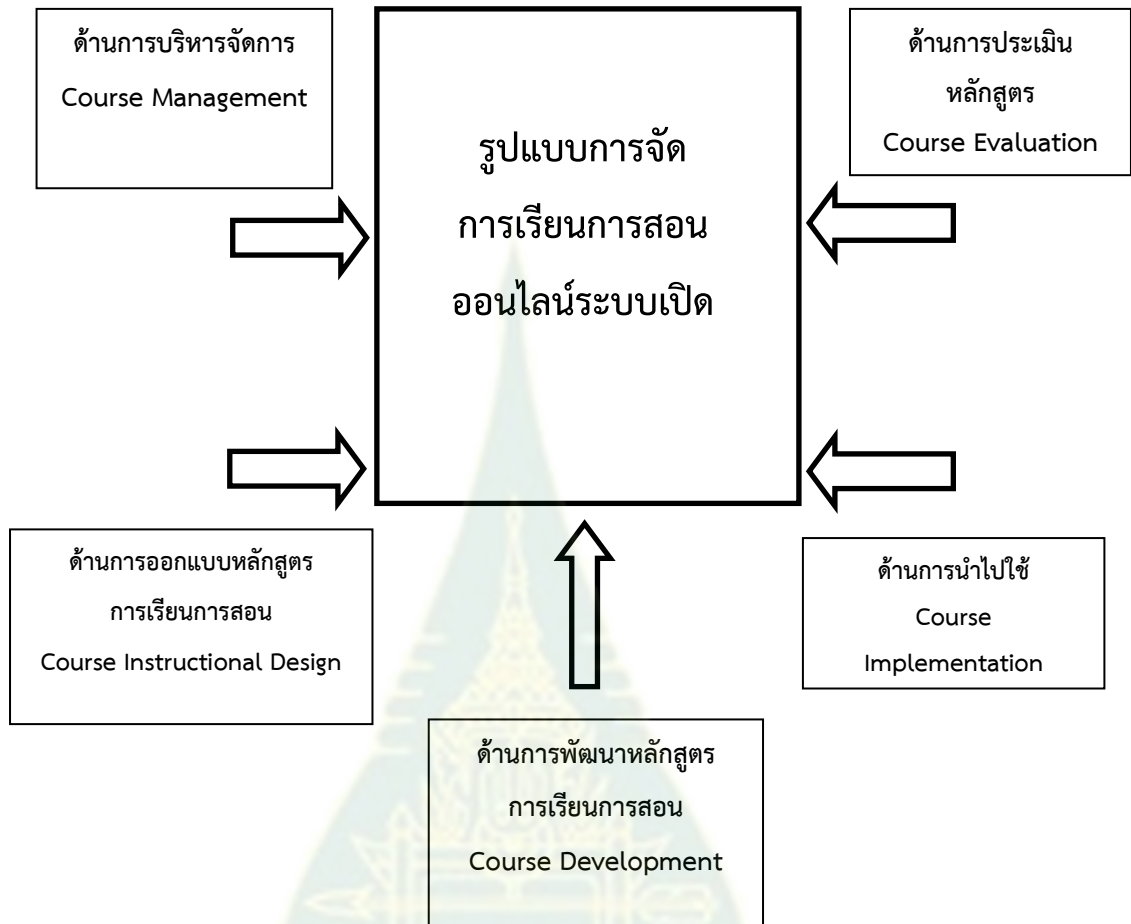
ด้านการบริหารจัดการ
Course Management

ด้านการประเมิน
หลักสูตร
Course Evaluation

รูปแบบการจัด
การเรียนการสอน
ออนไลน์ระบบเปิด

ด้านการออกแบบหลักสูตร
การเรียนการสอน
Course Instructional Design

ด้านการนำไปใช้
Course
Implementation

ด้านการพัฒนาหลักสูตร
การเรียนการสอน
Course Development